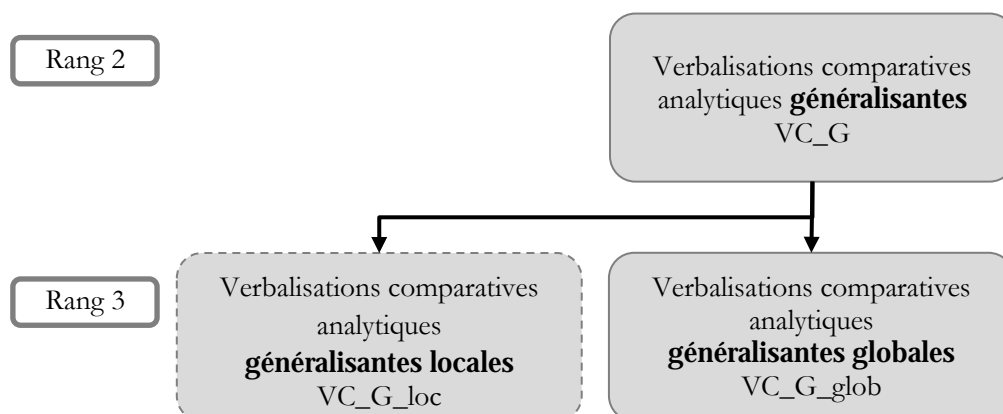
Rang 2

Verbalisations comparatives analytiques **généralisantes**
VC_G

Rang 3

Verbalisations comparatives analytiques **généralisantes locales**
VC_G_loc

Verbalisations comparatives analytiques **généralisantes globales**
VC_G_glob